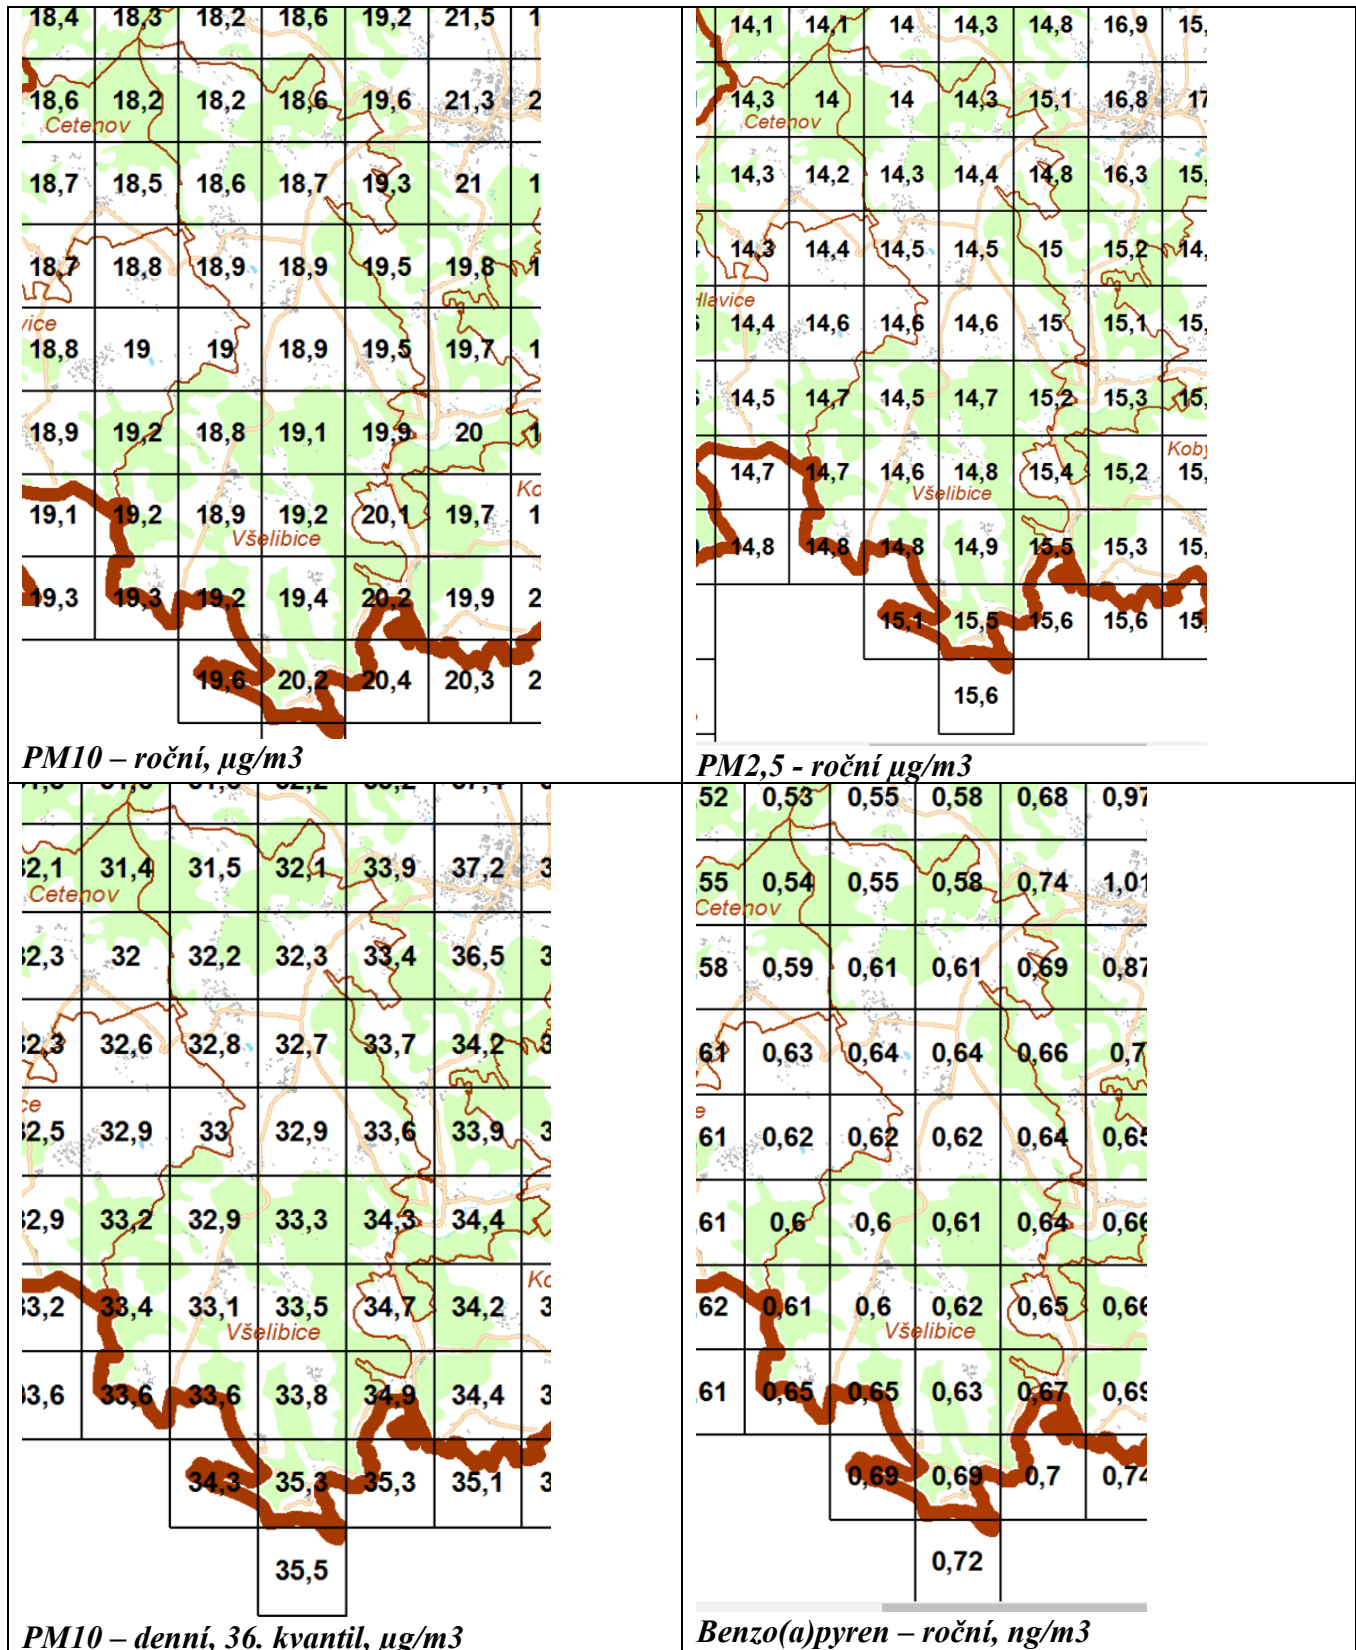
18,4 18,3 18,2 18,6 19,2 21,5 1
18,6 18,2 18,2 18,6 19,6 21,3 2
Cetenov
18,7 18,5 18,6 18,7 19,3 21 1
18,7 18,8 18,9 18,9 19,5 19,8 1
vice
18,8 19 19 18,9 19,5 19,7 1
18,9 19,2 18,8 19,1 19,9 20 1
Ko
19,1 19,2 18,9 19,2 20,1 19,7 1
Všelibice
19,3 19,3 19,2 19,4 20,2 19,9 2
19,6 20,2 20,4 20,3 2

PM10 – roční, µg/m3

14,1 14,1 14 14,3 14,8 16,9 15,
14,3 14 14 14,3 15,1 16,8 17
Cetenov
14,3 14,2 14,3 14,4 14,8 16,3 15,
14,3 14,4 14,5 14,5 15 15,2 14,
hlavice
14,4 14,6 14,6 14,6 15 15,1 15,
14,5 14,7 14,5 14,7 15,2 15,3 15,
Koby
14,7 14,7 14,6 14,8 15,4 15,2 15,
Všelibice
14,8 14,8 14,8 14,9 15,5 15,3 15,
15,1 15,5 15,6 15,6 15,
15,6

PM2,5 - roční µg/m3

2,1 31,4 31,5 32,1 33,9 37,2 3
Cetenov
2,3 32 32,2 32,3 33,4 36,5 3
2,3 32,6 32,8 32,7 33,7 34,2 3
ce
2,5 32,9 33 32,9 33,6 33,9 3
2,9 33,2 32,9 33,3 34,3 34,4 3
Ko
3,2 33,4 33,1 33,5 34,7 34,2 3
Všelibice
3,6 33,6 33,6 33,8 34,9 34,4 3
34,3 35,3 35,3 35,1 3
35,5

PM10 – denní, 36. kvantil, µg/m3

52 0,53 0,55 0,58 0,68 0,97
55 0,54 0,55 0,58 0,74 1,01
Cetenov
58 0,59 0,61 0,61 0,69 0,87
61 0,63 0,64 0,64 0,66 0,7
e
61 0,62 0,62 0,62 0,64 0,65
61 0,6 0,6 0,61 0,64 0,66
62 0,61 0,6 0,62 0,65 0,66
Všelibice
61 0,65 0,65 0,63 0,67 0,69
0,69 0,69 0,7 0,74
0,72

Benzo(a)pyren – roční, ng/m3